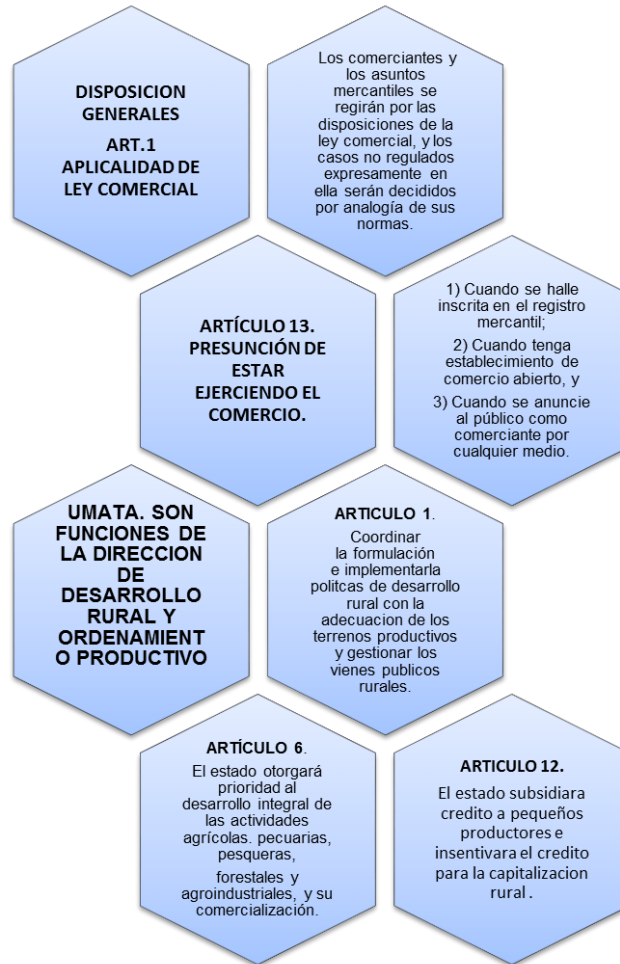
DISPOSICION GENERALES

ART.1 APLICALIDAD DE LEY COMERCIAL

Los comerciantes y los asuntos mercantiles se regirán por las disposiciones de la ley comercial, y los casos no regulados expresamente en ella serán decididos por analogía de sus normas.

ARTÍCULO 13. PRESUNCIÓN DE ESTAR EJERCIENDO EL COMERCIO.

1) Cuando se halle inscrita en el registro mercantil;

2) Cuando tenga establecimiento de comercio abierto, y

3) Cuando se anuncie al público como comerciante por cualquier medio.

UMATA. SON FUNCIONES DE LA DIRECCION DE DESARROLLO RURAL Y ORDENAMIENTO PRODUCTIVO

ARTICULO 1.

Coordinar la formulación e implementarla politcas de desarrollo rural con la adecuacion de los terrenos productivos y gestionar los vienes publicos rurales.

ARTÍCULO 6.

El estado otorgará prioridad al desarrollo integral de las actividades agrícolas. pecuarias, pesqueras, forestales y agroindustriales, y su comercialización.

ARTICULO 12.

El estado subsidiara credito a pequeños productores e insentivara el credito para la capitalizacion rural .